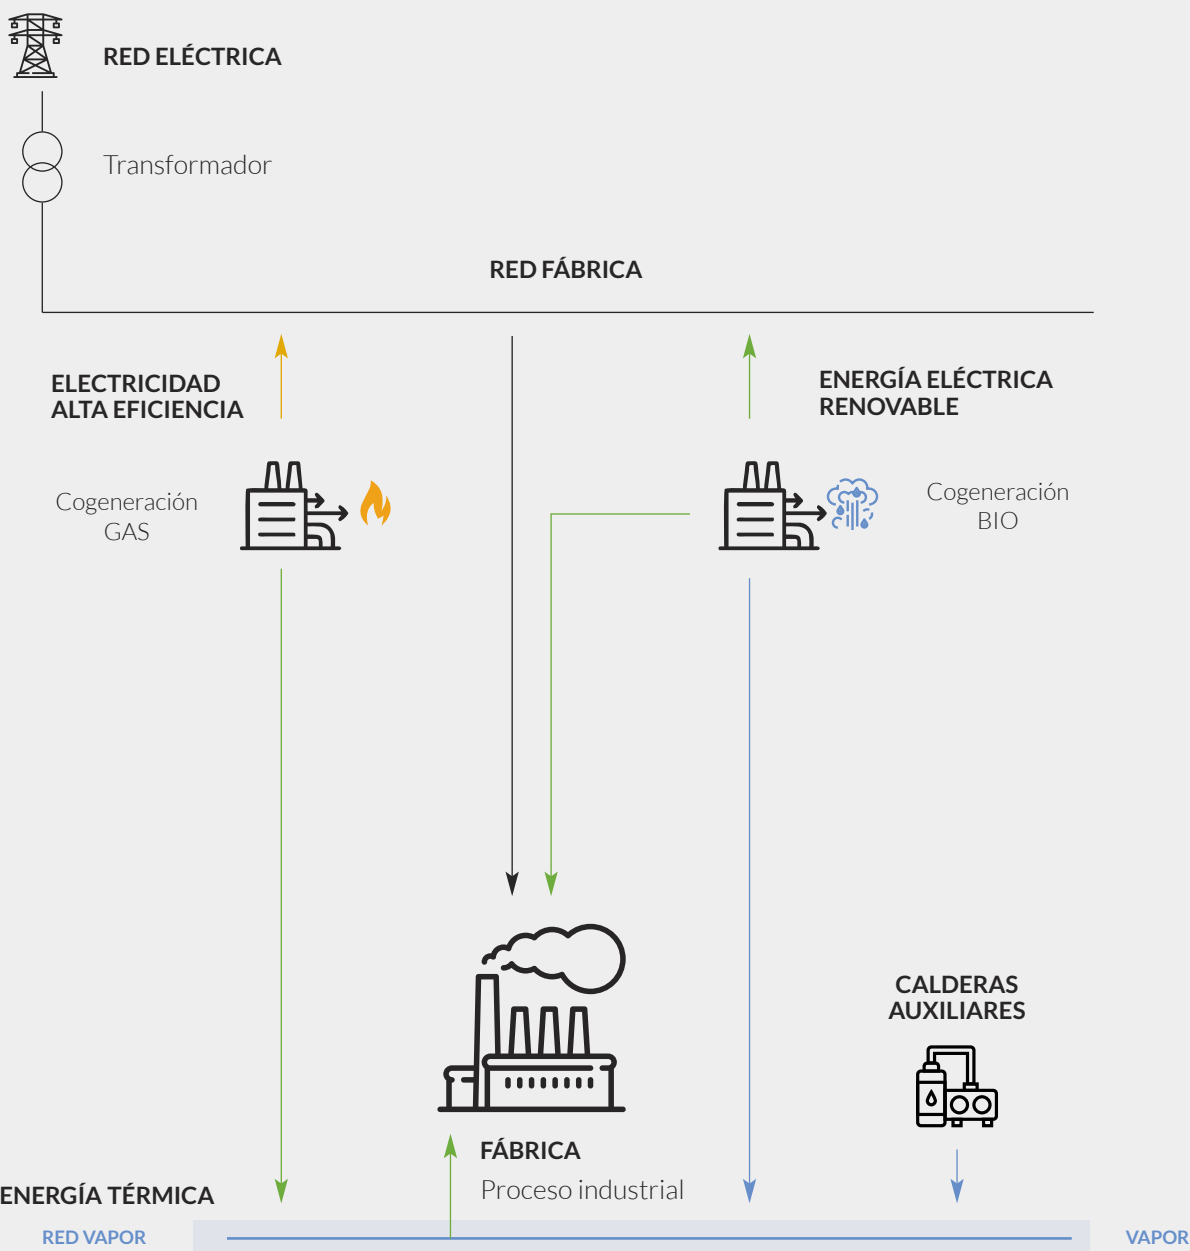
RED ELÉCTRICA

Transformador

RED FÁBRICA

ELECTRICIDAD ALTA EFICIENCIA

ENERGÍA ELÉCTRICA RENOVABLE

Cogeneración GAS

Cogeneración BIO

CALDERAS AUXILIARES

FÁBRICA

Proceso industrial

ENERGÍA TÉRMICA

RED VAPOR

VAPOR